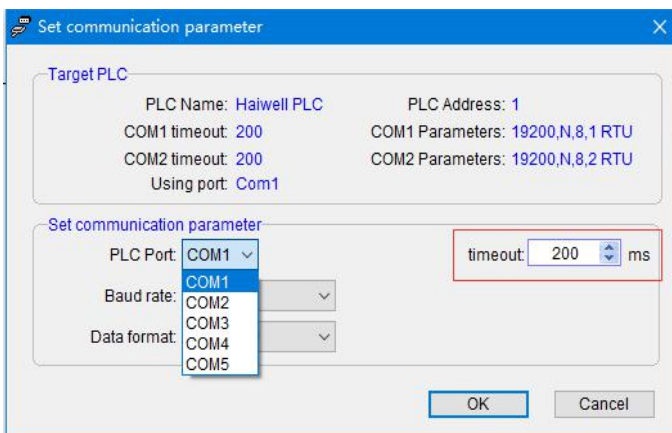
Set communication parameter

Target PLC

PLC Name: Haiwell PLC
COM1 timeout: 200
COM2 timeout: 200
Using port: Com1

PLC Address: 1
COM1 Parameters: 19200,N,8,1 RTU
COM2 Parameters: 19200,N,8,2 RTU

Set communication parameter

PLC Port: COM1

COM1
COM2
COM3
COM4
COM5

Baud rate:

Data format:

timeout: 200 ms

OK

Cancel